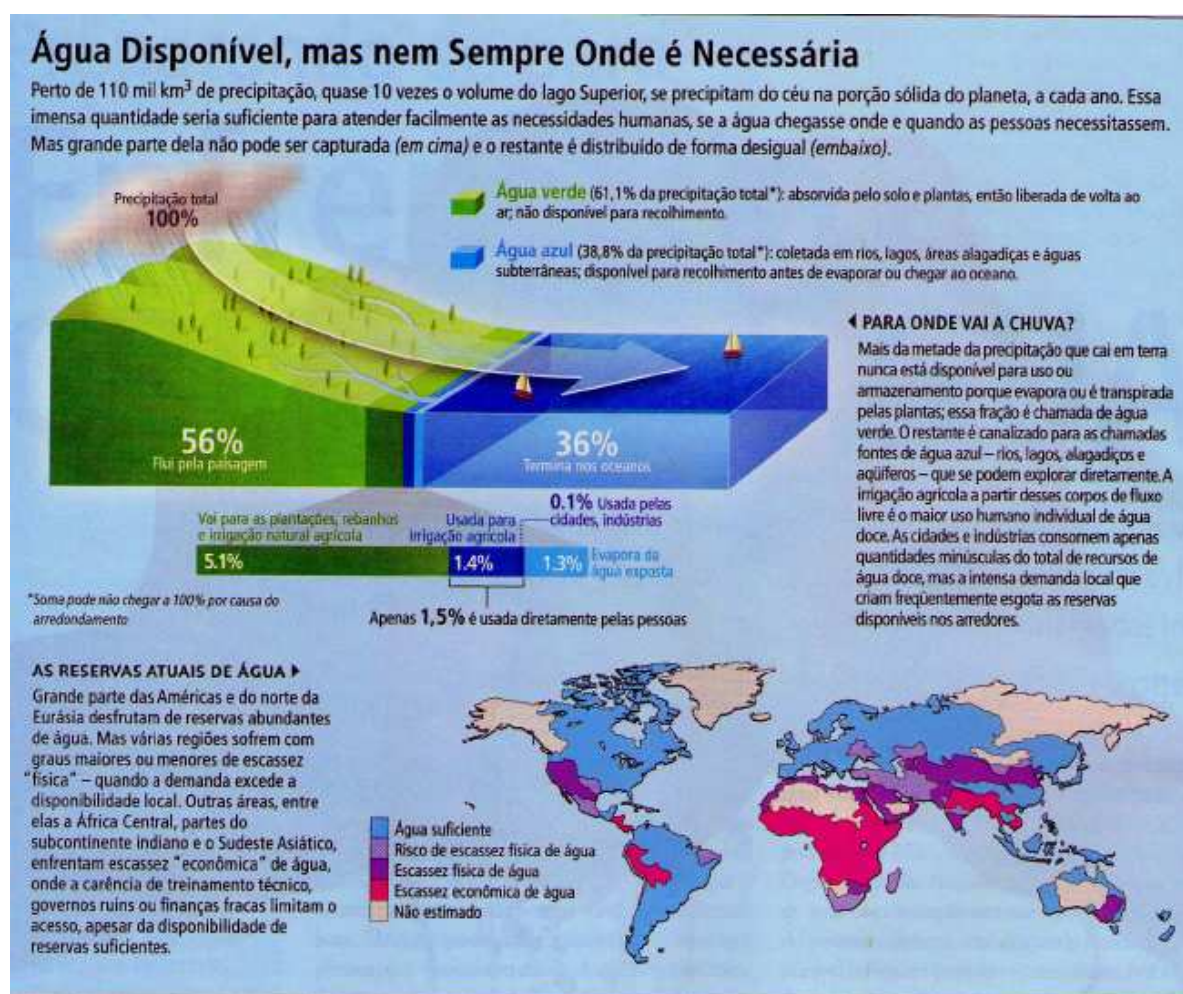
Água Disponível, mas nem Sempre Onde é Necessária

Perto de 110 mil km$^3$ de precipitação, quase 10 vezes o volume do lago Superior, se precipitam do céu na porção sólida do planeta, a cada ano. Essa imensa quantidade seria suficiente para atender facilmente as necessidades humanas, se a água chegasse onde e quando as pessoas necessitassem. Mas grande parte dela não pode ser capturada (em cima) e o restante é distribuído de forma desigual (embaixo).

Precipitação total 100%

Água verde (61,1% da precipitação total*): absorvida pelo solo e plantas, então liberada de volta ao ar; não disponível para recolhimento.

Água azul (38,8% da precipitação total*): coletada em rios, lagos, áreas alagadiças e águas subterrâneas; disponível para recolhimento antes de evaporar ou chegar ao oceano.

56% Flui pela paisagem

36% Termina nos oceanos

Vai para as plantações, rebanhos e irrigação natural agrícola

5.1%

Usada para irrigação agrícola

1.4%

0.1% Usada pelas cidades, indústrias

1.3% Evapora da água exposta

*Soma pode não chegar a 100% por causa do arredondamento

Apenas 1,5% é usada diretamente pelas pessoas

◀ PARA ONDE VAI A CHUVA?
Mais da metade da precipitação que cai em terra nunca está disponível para uso ou armazenamento porque evapora ou é transpirada pelas plantas; essa fração é chamada de água verde. O restante é canalizado para as chamadas fontes de água azul – rios, lagos, alagadiços e aqüíferos – que se podem explorar diretamente. A irrigação agrícola a partir desses corpos de fluxo livre é o maior uso humano individual de água doce. As cidades e indústrias consomem apenas quantidades minúsculas do total de recursos de água doce, mas a intensa demanda local que criam freqüentemente esgota as reservas disponíveis nos arredores.

AS RESERVAS ATUAIS DE ÁGUA ▶
Grande parte das Américas e do norte da Eurásia desfrutam de reservas abundantes de água. Mas várias regiões sofrem com graus maiores ou menores de escassez "física" – quando a demanda excede a disponibilidade local. Outras áreas, entre elas a África Central, partes do subcontinente indiano e o Sudeste Asiático, enfrentam escassez "econômica" de água, onde a carência de treinamento técnico, governos ruins ou finanças fracas limitam o acesso, apesar da disponibilidade de reservas suficientes.

Água suficiente
Risco de escassez física de água
Escassez física de água
Escassez econômica de água
Não estimado